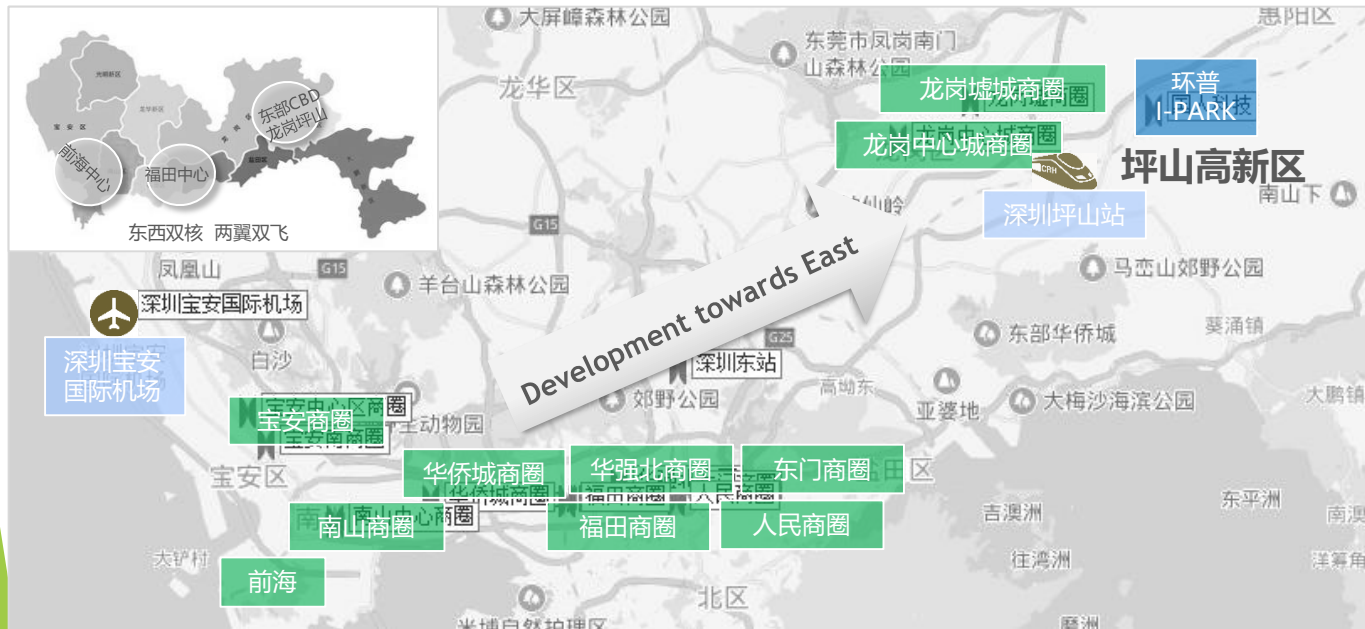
大屏嶂森林公园
惠阳区
东莞市凤岗南门山森林公园
龙华区
龙岗墟城商圈
环普 I-PARK
龙岗中心城商圈
坪山高新区
深圳坪山站
坪山下
马峦山郊野公园
东部CBD 龙岗坪山
前海中心
福田中心
东西双核 两翼双飞
凤凰山
G15
羊台山森林公园
深圳宝安国际机场
深圳宝安国际机场
Development towards East
G25
东部华侨城
葵涌镇
白沙
深圳东站
郊野公园
高坳东
亚婆地
大梅沙海滨公园
大鹏镇
宝安商圈
动物园
宝安区
华侨城商圈
华强北商圈
东门商圈
田区
吉澳洲
东平洲
南山商圈
福田商圈
人民商圈
南澳
大铲村
往湾洲
洋筹角
前海
北区